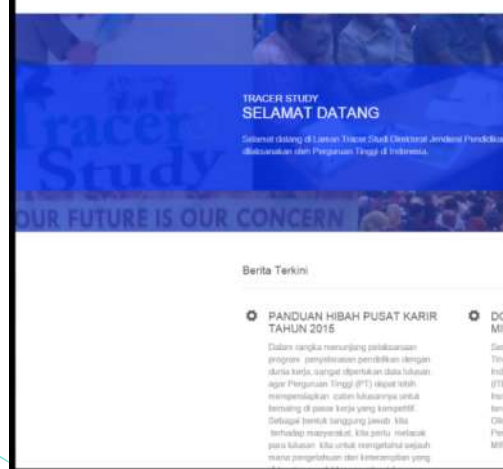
TRACER STUDY
SELAMAT DATANG

Selamat datang di Laman Tracer Studi Direktorat Jenderal Pendidikan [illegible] dilaksanakan oleh Perguruan Tinggi di Indonesia.

racer
Study
UR FUTURE IS OUR CONCERN

Berita Terkini

PANDUAN HIBAH PUSAT KARIR TAHUN 2015

Dalam rangka menunjang pelaksanaan program penyelarasan pendidikan dengan dunia kerja, sangat diperlukan data lulusan agar Perguruan Tinggi (PT) dapat lebih mempersiapkan calon lulusannya untuk bersaing di pasar kerja yang kompetitif. Sebagai bentuk tanggung jawab kita terhadap masyarakat, kita perlu melacak para lulusan kita untuk mengetahui sejauh mana pengetahuan dan keterampilan yang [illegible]

DO
MI

Se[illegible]
Tin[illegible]
Ind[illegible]
(TI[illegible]
Ins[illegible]
ten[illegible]
Ol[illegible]
Pe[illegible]
Mi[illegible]